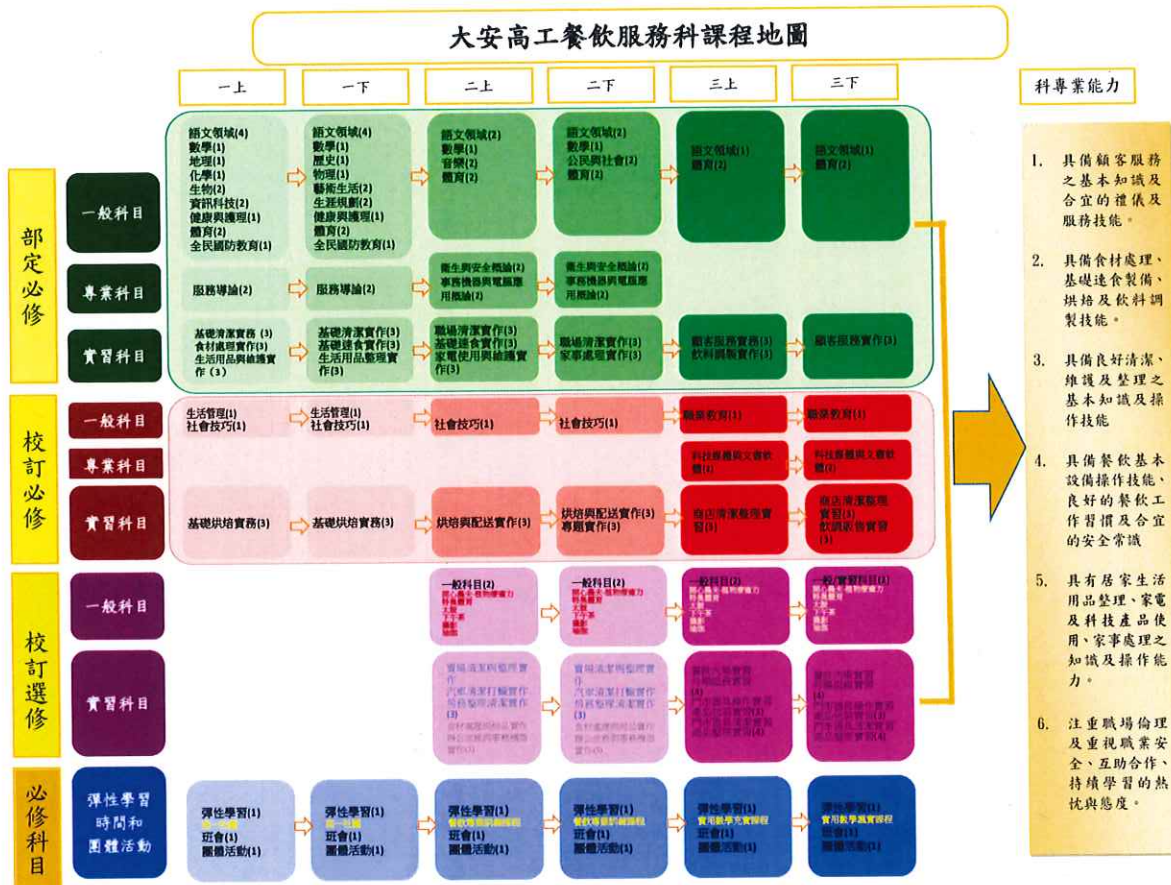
大安高工餐飲服務科課程地圖

一上 一下 二上 二下 三上 三下

科專業能力

部定必修

一般科目

語文領域(4)
數學(1)
地理(1)
化學(1)
生物(2)
資訊科技(2)
健康與護理(1)
體育(2)
全民國防教育(1)

語文領域(4)
數學(1)
歷史(1)
物理(1)
藝術生活(2)
生涯規劃(2)
健康與護理(1)
體育(2)
全民國防教育(1)

語文領域(2)
數學(1)
音樂(2)
體育(2)

語文領域(2)
數學(1)
公民與社會(2)
體育(2)

語文領域(1)
體育(2)

語文領域(1)
體育(2)

專業科目

服務導論(2)

服務導論(2)

衛生與安全概論(2)
事務機器與電腦應用概論(2)

衛生與安全概論(2)
事務機器與電腦應用概論(2)

實習科目

基礎清潔實務(3)
食材處理實作(3)
生活用品與維護實作(3)

基礎清潔實作(3)
基礎速食實作(3)
生活用品整理實作(3)

職場清潔實作(3)
基礎速食實作(3)
家電使用與維護實作(3)

職場清潔實作(3)
家事處理實作(3)

顧客服務實作(3)
飲料調製實作(3)

顧客服務實作(3)

校訂必修

一般科目

生活管理(1)
社會技巧(1)

生活管理(1)
社會技巧(1)

社會技巧(1)

社會技巧(1)

職業教育(1)

職業教育(1)

專業科目

科技產品與文書軟體(4)

科技產品與文書軟體(4)

實習科目

基礎烘培實務(3)

基礎烘培實務(3)

烘培與配送實作(3)

烘培與配送實作(3)
專題實作(3)

商店清潔整理實習(3)

商店清潔整理實習(3)
飲調設備實習(3)

校訂選修

一般科目

一般科目(2)
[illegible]

一般科目(2)
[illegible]

一般科目(2)
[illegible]

一般/實習科目(2)
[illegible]

實習科目

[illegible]

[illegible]

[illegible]

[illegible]

必修科目

彈性學習時間和團體活動

彈性學習(1)
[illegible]
班會(1)
團體活動(1)

彈性學習(1)
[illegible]
班會(1)
團體活動(1)

彈性學習(1)
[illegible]
班會(1)
團體活動(1)

彈性學習(1)
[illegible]
班會(1)
團體活動(1)

彈性學習(1)
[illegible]
班會(1)
團體活動(1)

彈性學習(1)
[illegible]
班會(1)
團體活動(1)

1. 具備顧客服務之基本知識及合宜的禮儀及服務技能。

2. 具備食材處理、基礎速食製備、烘培及飲料調製技能。

3. 具備良好清潔、維護及整理之基本知識及操作技能

4. 具備餐飲基本設備操作技能、良好的餐飲工作習慣及合宜的安全常識

5. 具有居家生活用品整理、家電及科技產品使用、家事處理之知識及操作能力。

6. 注重職場倫理及重視職業安全、互助合作、持續學習的熱忱與態度。